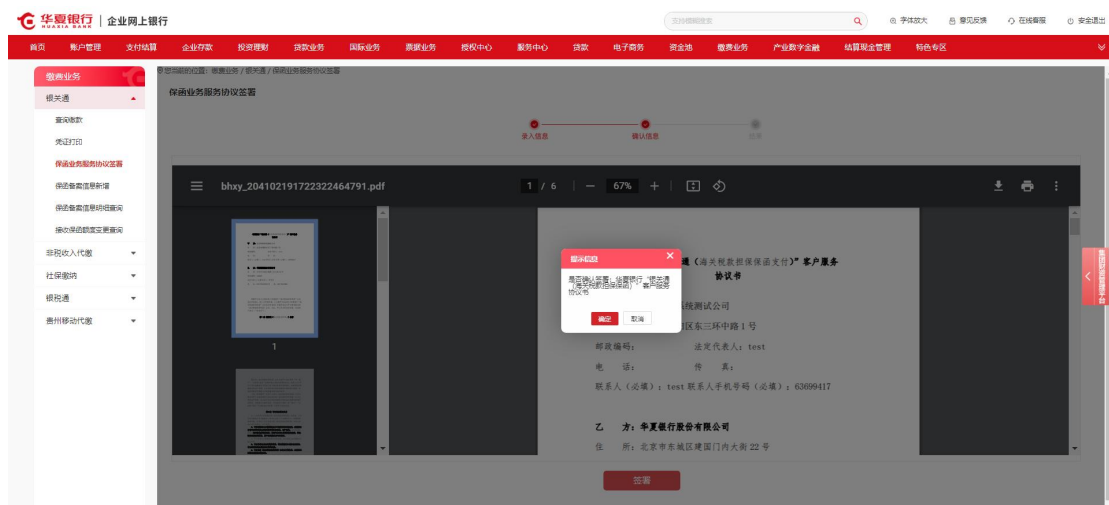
华夏银行 HUAXIA BANK | 企业网上银行

支持模糊搜索

字体放大 意见反馈 在线客服 安全退出

首页 账户管理 支付结算 企业存款 投资理财 贷款业务 国际业务 票据业务 授权中心 服务中心 贷款 电子商务 资金池 缴费业务 产业数字金融 结算现金管理 特色专区

缴费业务

银关通

查询缴款

凭证打印

保函业务服务协议签署

保函备案信息新增

保函备案信息明细查询

接收保函额度变更查询

非税收入代缴

社保缴纳

银税通

贵州移动代缴

您当前的位置：缴费业务 / 银关通 / 保函业务服务协议签署

保函业务服务协议签署

录入信息 确认信息 完成

bhxy_204102191722322464791.pdf 1 / 6 67%

1

通（海关税款担保保函支付）”客户服务协议书

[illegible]系统测试公司

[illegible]区东三环中路1号

邮政编码： 法定代表人：test

电 话： 传 真：

联系人（必填）：test 联系人手机号码（必填）：63699417

乙 方：华夏银行股份有限公司

住 所：北京市东城区建国门内大街22号

提示信息

是否确认签署《华夏银行“银关通（海关税款担保保函）”客户服务协议书》

确定 取消

签署